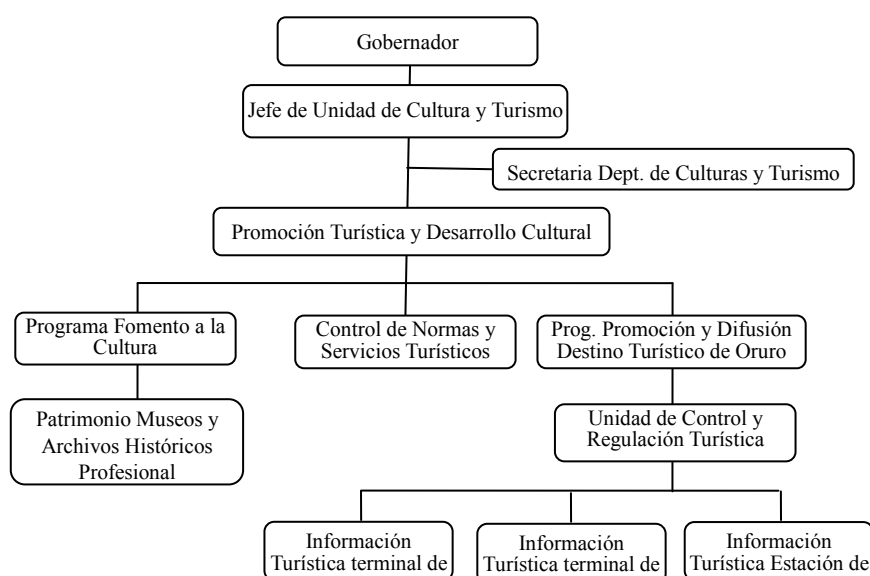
Gobernador

Jefe de Unidad de Cultura y Turismo

Secretaria Dept. de Culturas y Turismo

Promoción Turística y Desarrollo Cultural

Programa Fomento a la Cultura

Control de Normas y Servicios Turísticos

Prog. Promoción y Difusión Destino Turístico de Oruro

Patrimonio Museos y Archivos Históricos Profesional

Unidad de Control y Regulación Turística

Información Turística terminal de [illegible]

Información Turística terminal de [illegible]

Información Turística Estación de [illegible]